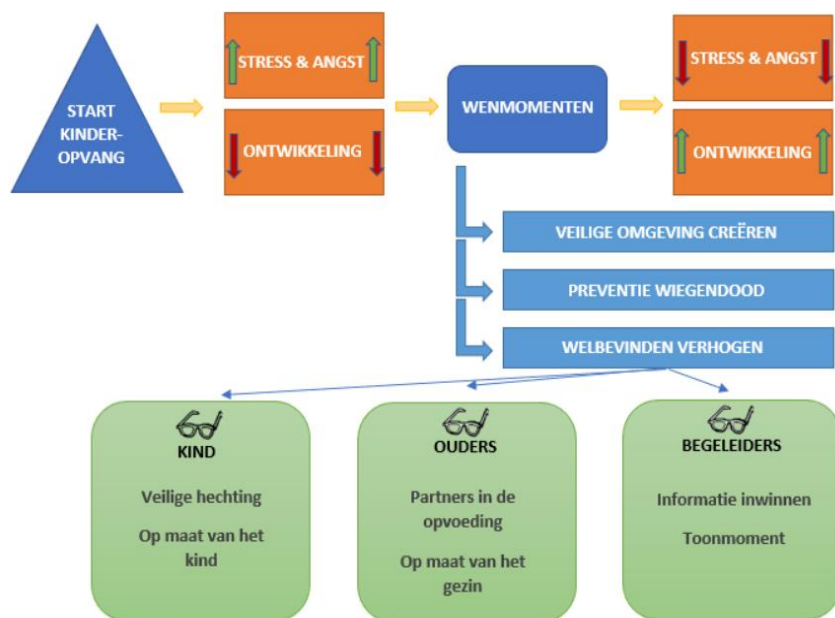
START KINDER-OPVANG

STRESS & ANGST

ONTWIKKELING

WENMOMENTEN

STRESS & ANGST

ONTWIKKELING

VEILIGE OMGEVING CREËREN

PREVENTIE WIEGENDOOD

WELBEVINDEN VERHOGEN

KIND

Veilige hechting

Op maat van het kind

OUDERS

Partners in de opvoeding

Op maat van het gezin

BEGELEIDERS

Informatie inwinnen

Toonmoment